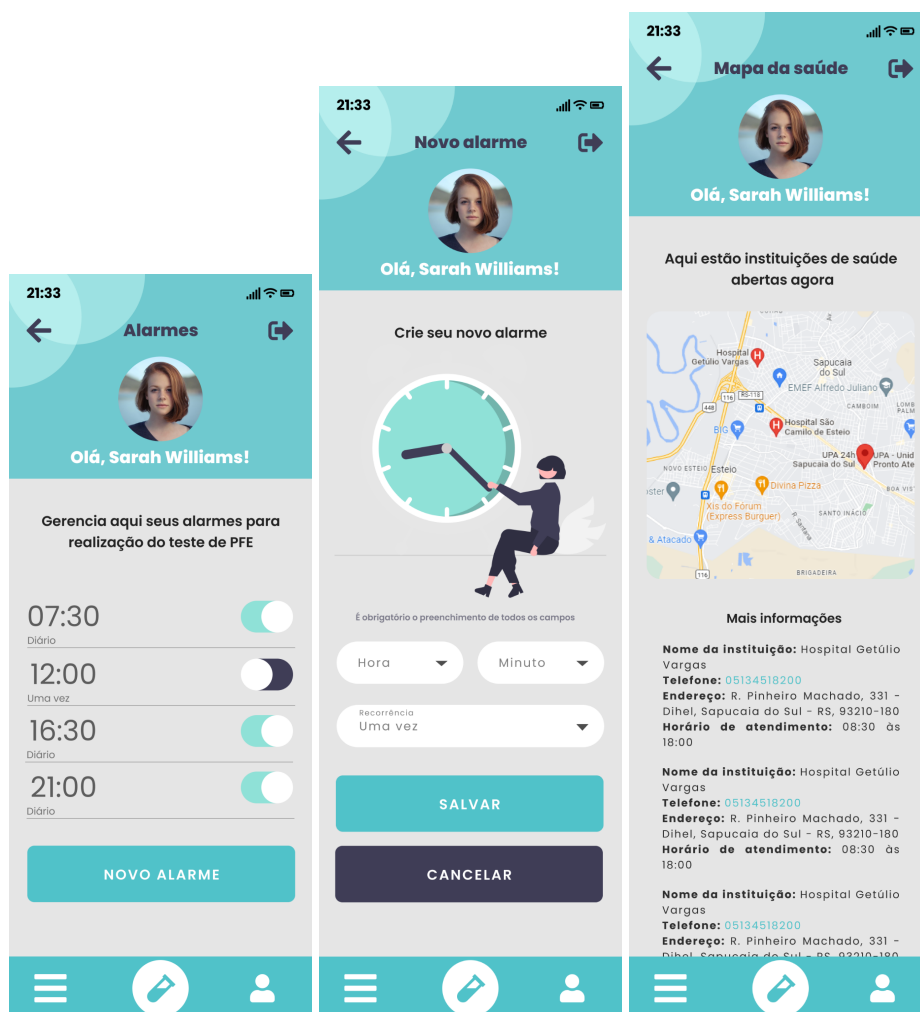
21:33

Alarmes

Olá, Sarah Williams!

Gerencia aqui seus alarmes para realização do teste de PFE

07:30
Diário

12:00
Uma vez

16:30
Diário

21:00
Diário

NOVO ALARME

21:33

Novo alarme

Olá, Sarah Williams!

Crie seu novo alarme

É obrigatório o preenchimento de todos os campos

Hora

Minuto

Recorrência
Uma vez

SALVAR

CANCELAR

21:33

Mapa da saúde

Olá, Sarah Williams!

Aqui estão instituições de saúde abertas agora

Hospital Getúlio Vargas
Sapucaia do Sul
EMEF Alfredo Juliano
RS-118
116
448
Hospital São Camilo de Esteio
BIG
CAMBOIM
PALM
Novo Esteio
Esteio
UPA 24h Sapucaia do Sul
UPA - Unid Pronto Ate
Divina Pizza
Xis do Forum (Express Burguer)
BOA VIST
SANTO INÁCIO
& Atacado
116
BRIGADEIRA

Mais informações

Nome da instituição: Hospital Getúlio Vargas
Telefone: 05134518200
Endereço: R. Pinheiro Machado, 331 - Dihel, Sapucaia do Sul - RS, 93210-180
Horário de atendimento: 08:30 às 18:00

Nome da instituição: Hospital Getúlio Vargas
Telefone: 05134518200
Endereço: R. Pinheiro Machado, 331 - Dihel, Sapucaia do Sul - RS, 93210-180
Horário de atendimento: 08:30 às 18:00

Nome da instituição: Hospital Getúlio Vargas
Telefone: 05134518200
Endereço: R. Pinheiro Machado, 331 - Dihel, Sapucaia do Sul - RS, 93210-180